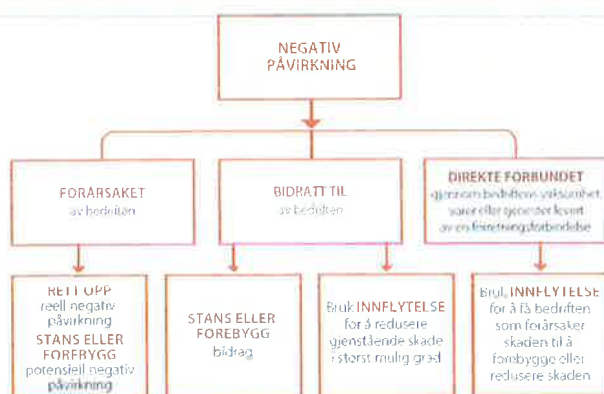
NEGATIV PÅVIRKNING

FORÅRSAKET av bedriften

BIDRATT TIL av bedriften

DIREKTE FORBUNDET gjennom bedriftens virksomhet, varer eller tjenester levert av en forretningsforbindelse

RETT OPP reell negativ påvirkning
STANS ELLER FOREBYGG potensiell negativ påvirkning

STANS ELLER FOREBYGG bidrag

Bruk INNFLYTELSE for å redusere gjenstående skade i størst mulig grad

Bruk INNFLYTELSE for å få bedriften som forårsaker skaden til å forebygge eller redusere skaden